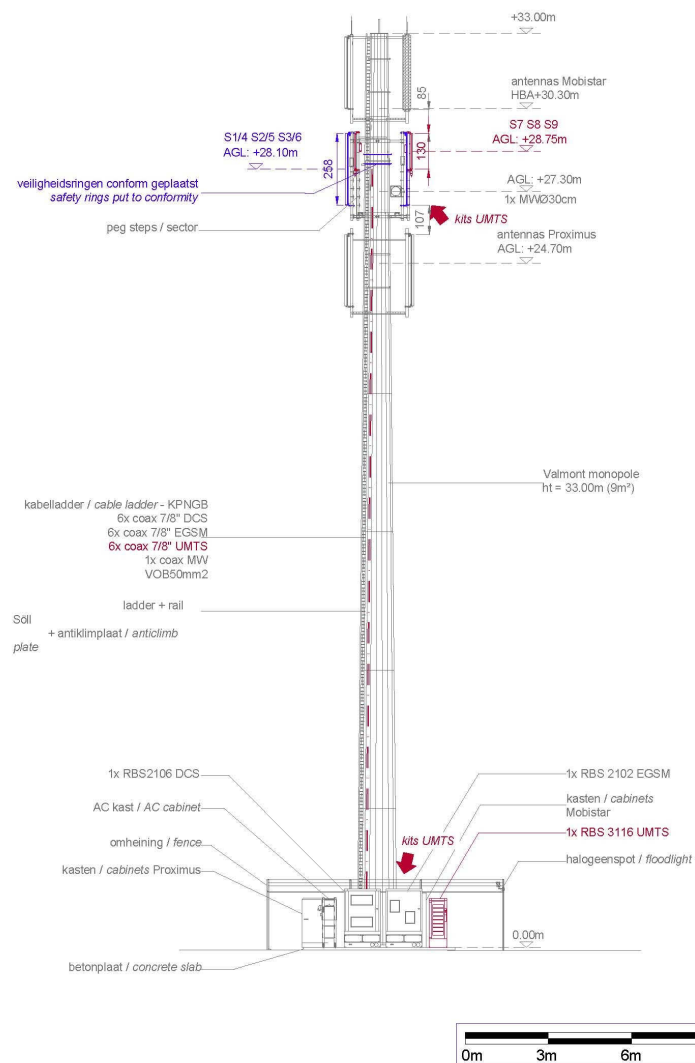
+33.00m

antennas Mobistar
HBA+30.30m

85

S7 S8 S9
AGL: +28.75m

S1/4 S2/5 S3/6
AGL: +28.10m

130

258

veiligheidsringen conform geplaatst
safety rings put to conformity

AGL: +27.30m
1x MWØ30cm

kits UMTS

107

peg steps / sector

antennas Proximus
AGL: +24.70m

Valmont monopole
ht = 33.00m (9m²)

kabelladder / cable ladder - KPNGB
6x coax 7/8" DCS
6x coax 7/8" EGSM
6x coax 7/8" UMTS
1x coax MW
VOB50mm2

ladder + rail
Söll
+ antiklimplaat / anticlimb plate

1x RBS2106 DCS

1x RBS 2102 EGSM

AC kast / AC cabinet

kasten / cabinets
Mobistar

omheining / fence

kits UMTS

1x RBS 3116 UMTS

kasten / cabinets Proximus

halogeenspot / floodlight

0.00m

betonplaat / concrete slab

0m 3m 6m